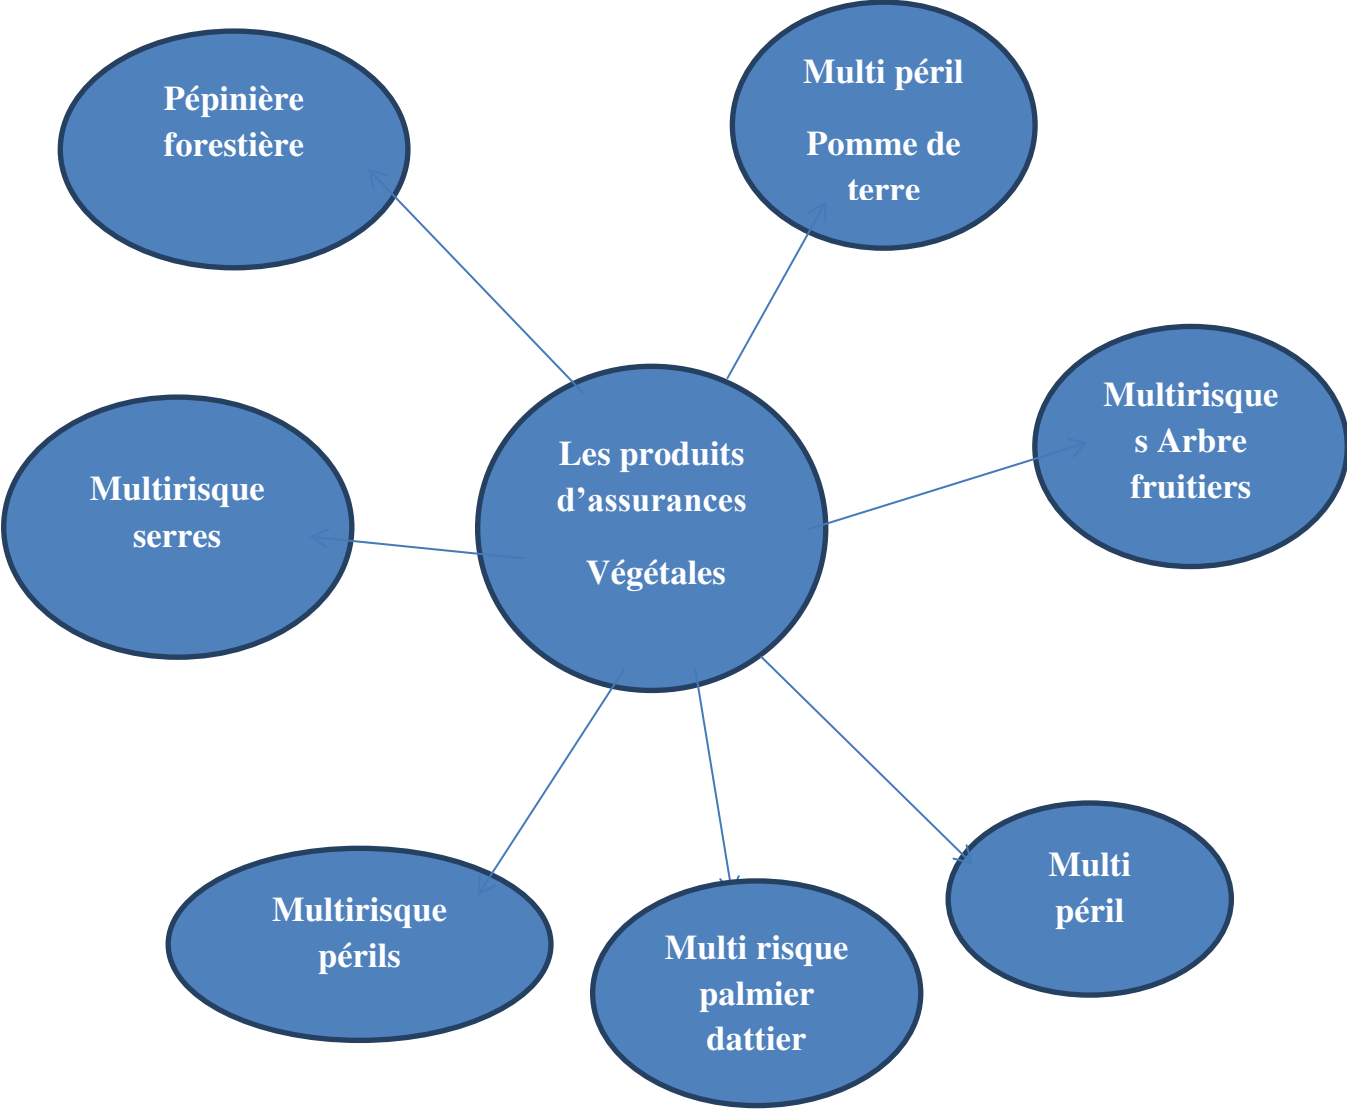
Pépinière forestière

Multi péril

Pomme de terre

Les produits d'assurances

Végétales

Multirisque serres

Multirisques Arbre fruitiers

Multirisque périls

Multi risque palmier dattier

Multi péril